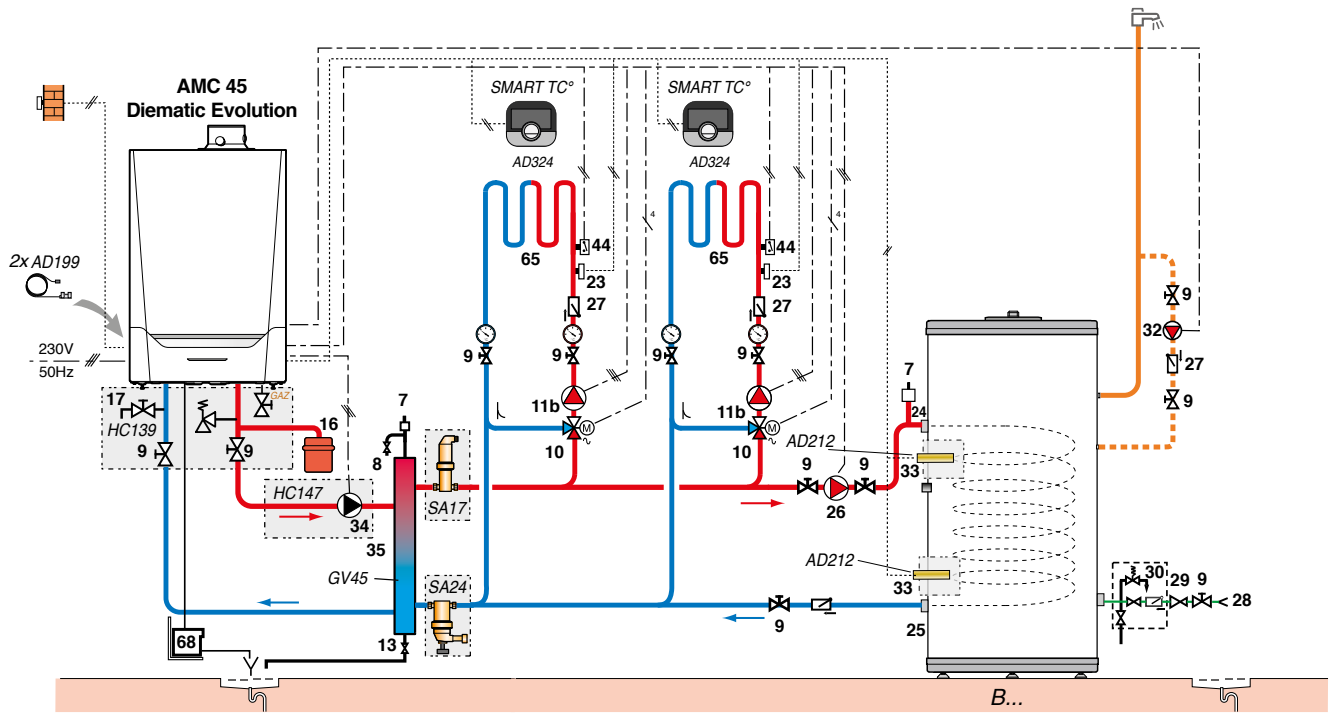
AMC 45
Diematic Evolution

SMART TC°
AD324
SMART TC°
AD324

2x AD199
230V
50Hz

44
65
23
27
9
44
65
23
27
9
9
9

17
HC139
9
9
GAZ
16
7
8
11b
10
11b
10
4
4

HC147
34
35
GV45
SA17
SA24
13
68

AD212
7
24
33
9
9
26
AD212
33
9
25

9
32
27
9

30
29
9
28

B...